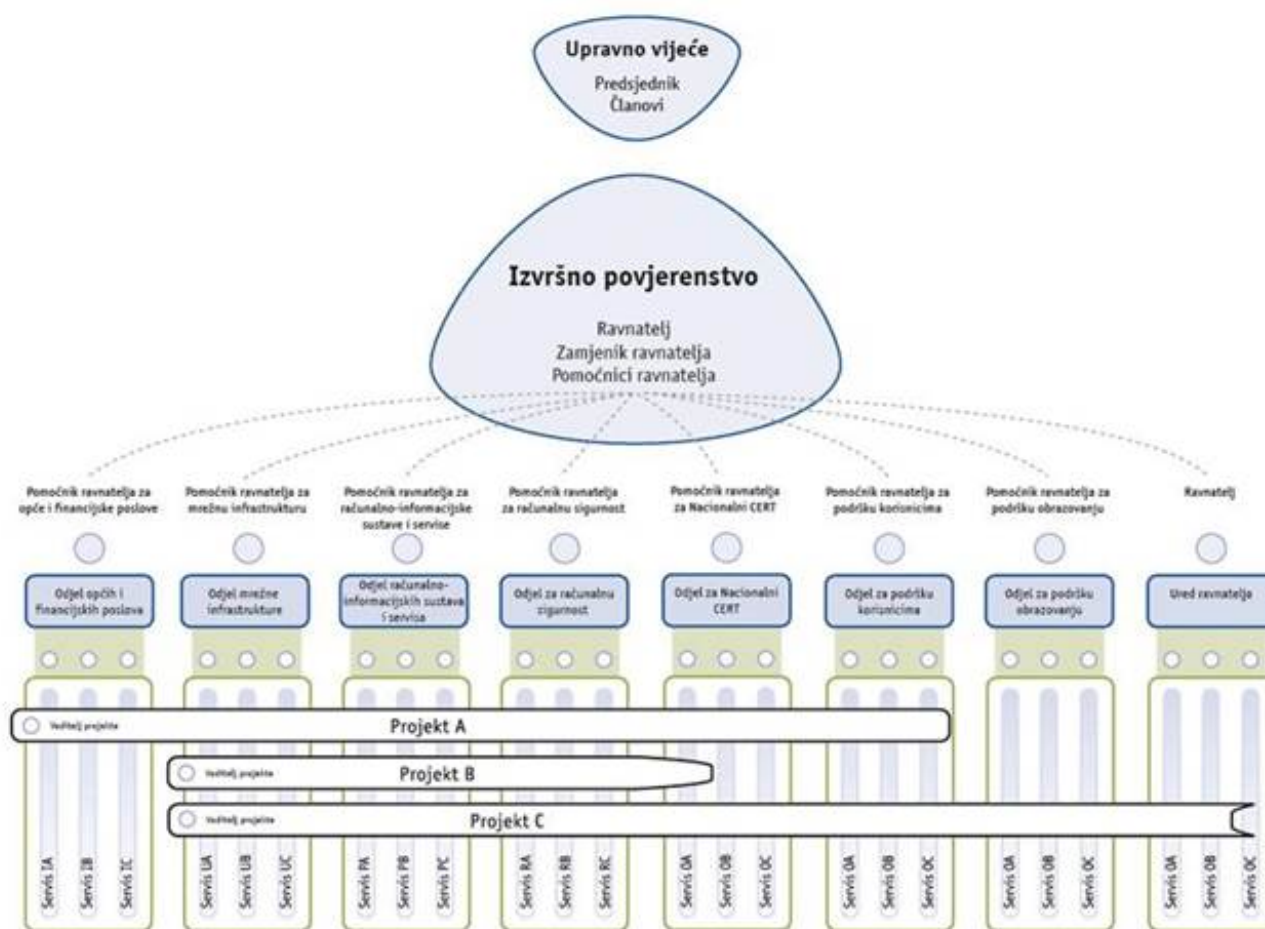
Upravno vijeće
Predsjednik
Članovi

Izvršno povjerenstvo
Ravnatelj
Zamjenik ravnatelja
Pomoćnici ravnatelja

Pomoćnik ravnatelja za opće i financijske poslove

Pomoćnik ravnatelja za mrežnu infrastrukturu

Pomoćnik ravnatelja za računalno-informacijske sustave i servise

Pomoćnik ravnatelja za računalnu sigurnost

Pomoćnik ravnatelja za Nacionalni CERT

Pomoćnik ravnatelja za podršku korisnicima

Pomoćnik ravnatelja za podršku obrazovanju

Ravnatelj

Odjel općih i financijskih poslova

Odjel mrežne infrastrukture

Odjel računalno-informacijskih sustava i servisa

Odjel za računalnu sigurnost

Odjel za Nacionalni CERT

Odjel za podršku korisnicima

Odjel za podršku obrazovanju

Ured ravnatelja

Voditelj projekta
Projekt A

Voditelj projekta
Projekt B

Voditelj projekta
Projekt C

Servis IA Servis IB Servis IC
Servis UA Servis UB Servis UC
Servis PA Servis PB Servis PC
Servis RA Servis RB Servis RC
Servis OA Servis OB Servis OC
Servis OA Servis OB Servis OC
Servis OA Servis OB Servis OC
Servis OA Servis OB Servis OC